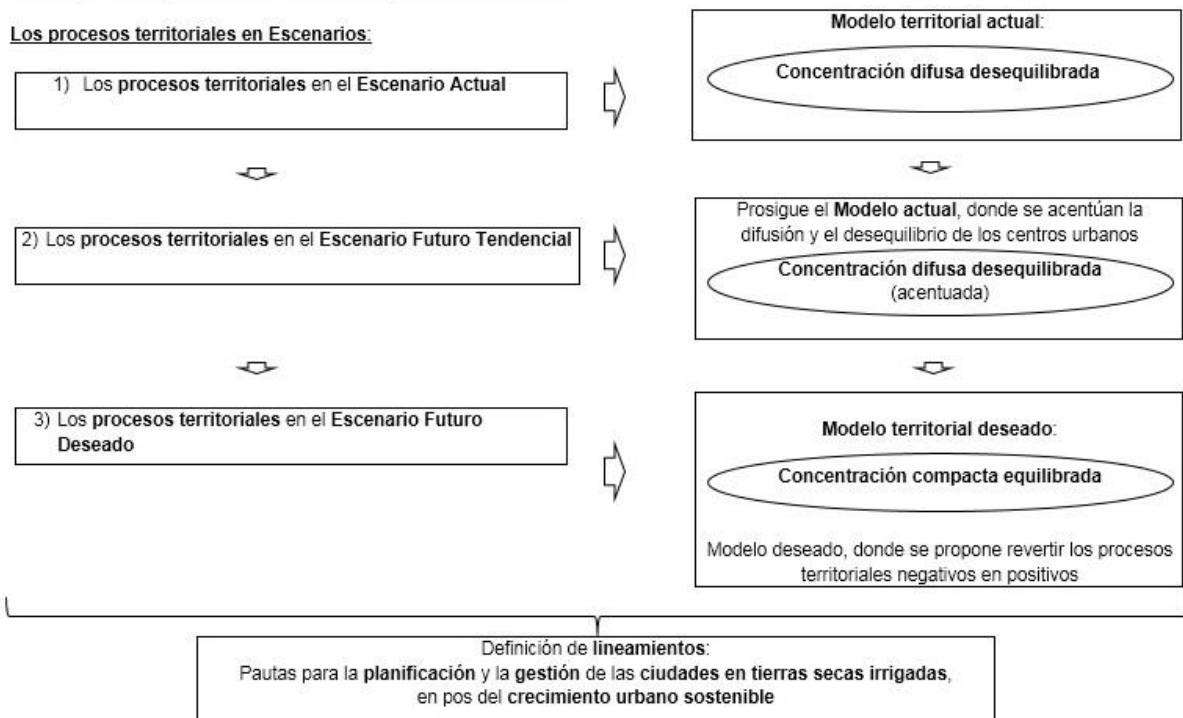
Los procesos territoriales en Escenarios:

1) Los procesos territoriales en el Escenario Actual

Modelo territorial actual:

Concentración difusa desequilibrada

2) Los procesos territoriales en el Escenario Futuro Tendencial

Prosigue el Modelo actual, donde se acentúan la difusión y el desequilibrio de los centros urbanos

Concentración difusa desequilibrada (acentuada)

3) Los procesos territoriales en el Escenario Futuro Deseado

Modelo territorial deseado:

Concentración compacta equilibrada

Modelo deseado, donde se propone revertir los procesos territoriales negativos en positivos

Definición de lineamientos:
Pautas para la planificación y la gestión de las ciudades en tierras secas irrigadas, en pos del crecimiento urbano sostenible